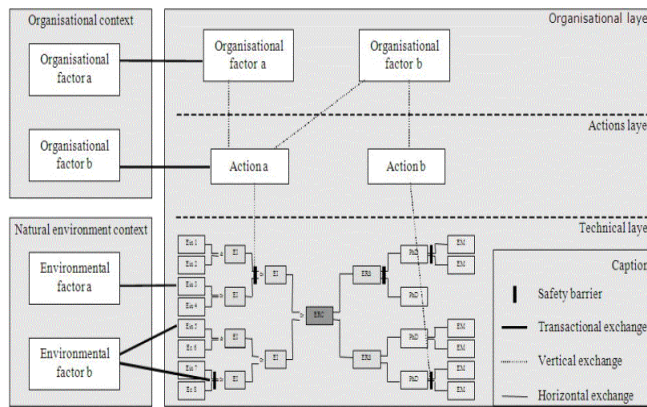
Organisational context

Organisational factor a

Organisational factor b

Organisational laye

Organisational factor a

Organisational factor b

Actions laye

Action a

Action b

Natural environment context

Environmental factor a

Environmental factor b

Technical laye

Ein 1
Ein 2
Ein 3
Ein 4
Ein 5
Ein 6
Ein 7
Ein 8

EI
EI
EI
EI
EI
EI
EI

ERC

ERS
ERS

PhD
PhD
PhD
PhD

EM
EM
EM
EM
EM
EM
EM
EM

Captio

Safety barrier

Transactional exchange

Vertical exchange

Horizontal exchange